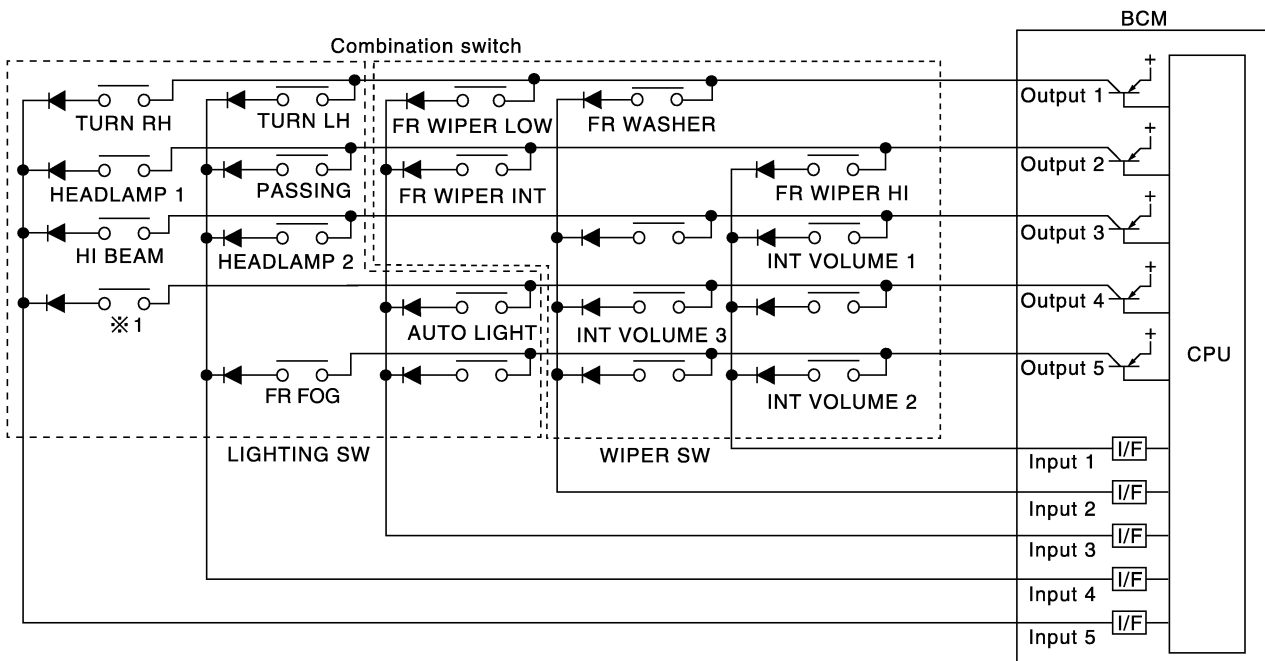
BCM

Combination switch

TURN RH
TURN LH
FR WIPER LOW
FR WASHER
Output 1
HEADLAMP 1
PASSING
FR WIPER INT
FR WIPER HI
Output 2
HI BEAM
HEADLAMP 2
INT VOLUME 1
Output 3
※1
AUTO LIGHT
INT VOLUME 3
Output 4
FR FOG
INT VOLUME 2
Output 5
CPU
LIGHTING SW
WIPER SW
Input 1
I/F
Input 2
I/F
Input 3
I/F
Input 4
I/F
Input 5
I/F